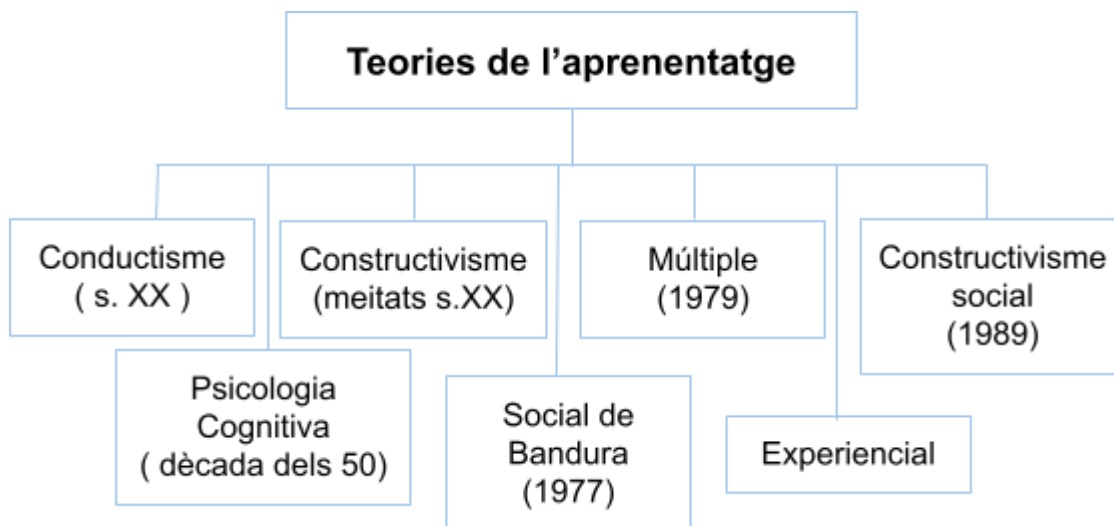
Teories de l’aprenentatge

Conductisme
( s. XX )

Psicologia
Cognitiva
( dècada dels 50)

Constructivisme
(meitats s.XX)

Social de
Bandura
(1977)

Múltiple
(1979)

Experiencial

Constructivisme
social
(1989)